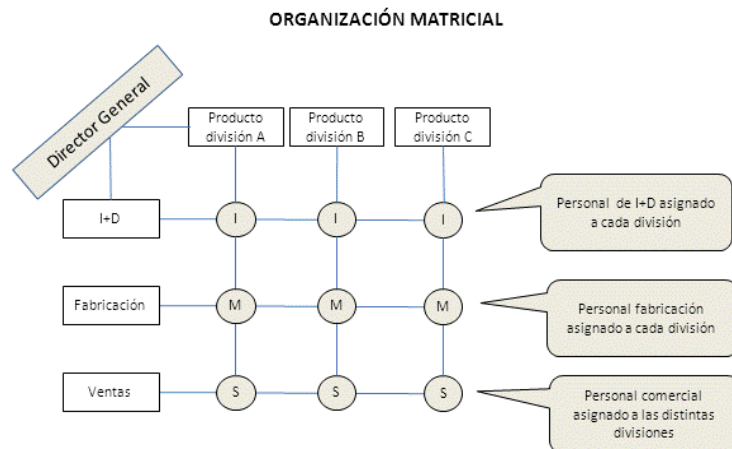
ORGANIZACIÓN MATRICIAL

Director General

Producto división A

Producto división B

Producto división C

I+D

I

I

I

Personal de I+D asignado a cada división

Fabricación

M

M

M

Personal fabricación asignado a cada división

Ventas

S

S

S

Personal comercial asignado a las distintas divisiones